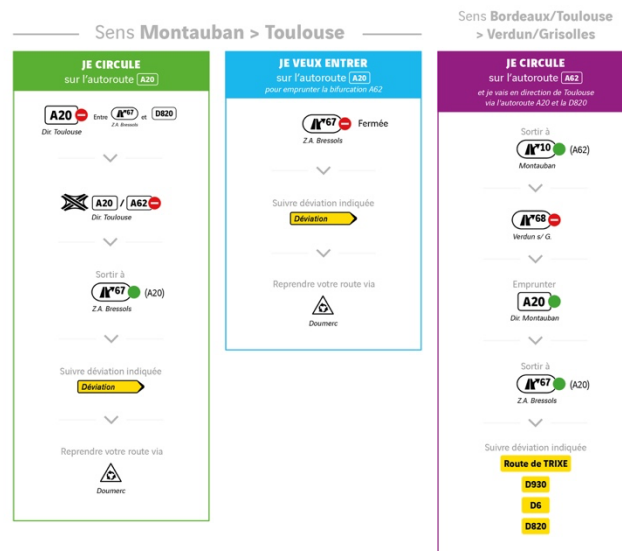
Sens Montauban > Toulouse

JE CIRCULE
sur l'autoroute A20

A20
Dir. Toulouse
Entre 67 et D820
Z.A. Bressols

A20 / A62
Dir. Toulouse

Sortir à
67 (A20)
Z.A. Bressols

Suivre déviation indiquée
Déviation

Reprendre votre route via
Doumerc

JE VEUX ENTRER
sur l'autoroute A20
pour emprunter la bifurcation A62

67 Fermée
Z.A. Bressols

Suivre déviation indiquée
Déviation

Reprendre votre route via
Doumerc

Sens Bordeaux/Toulouse > Verdun/Grisolles

JE CIRCULE
sur l'autoroute A62
et je vais en direction de Toulouse via l'autoroute A20 et la D820

Sortir à
10 (A62)
Montauban

68
Verdun s/ G.

Emprunter
A20
Dir. Montauban

Sortir à
67 (A20)
Z.A. Bressols

Suivre déviation indiquée
Route de TRIXE
D930
D6
D820